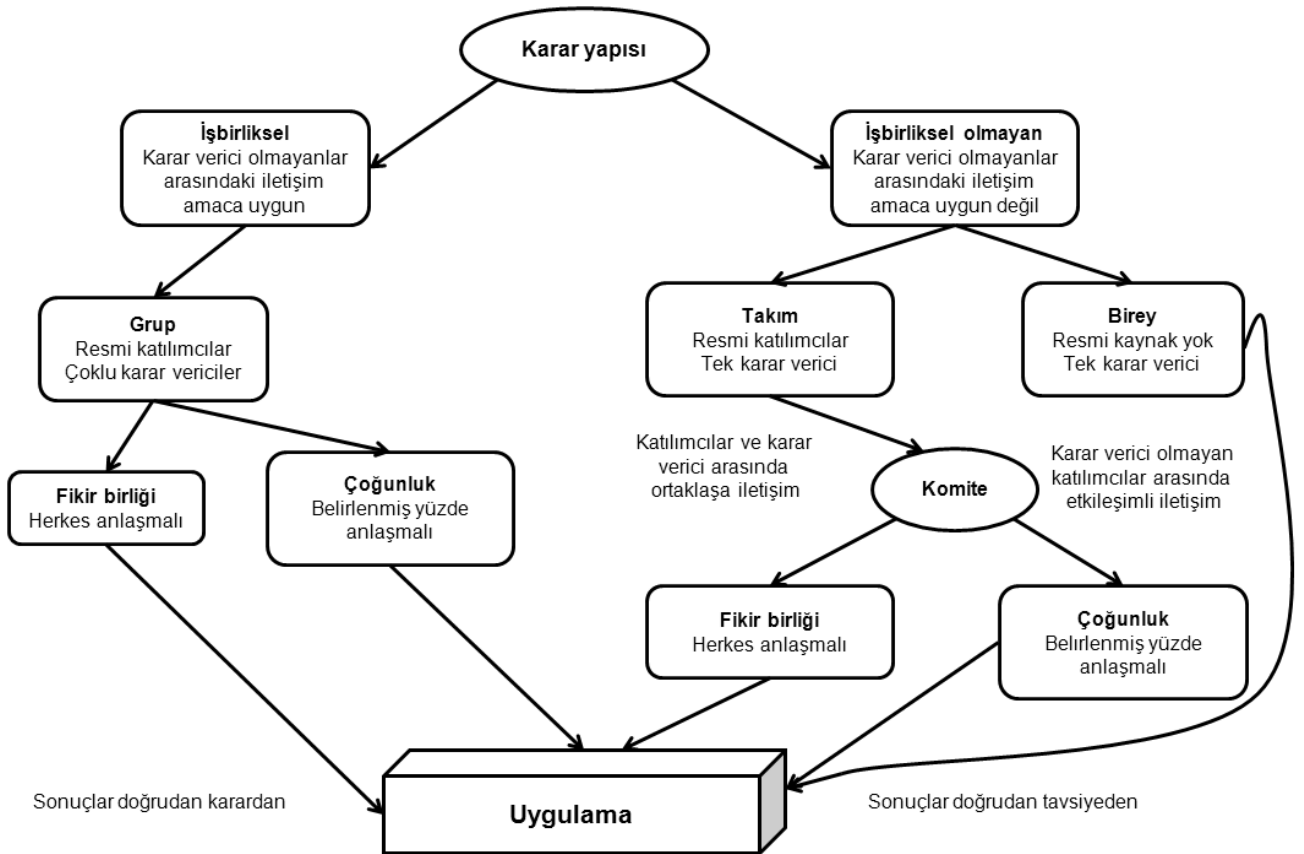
Karar yapısı

İşbirliksel
Karar verici olmayanlar arasındaki iletişim amaca uygun

İşbirliksel olmayan
Karar verici olmayanlar arasındaki iletişim amaca uygun değil

Grup
Resmi katılımcılar
Çoklu karar vericiler

Takım
Resmi katılımcılar
Tek karar verici

Birey
Resmi kaynak yok
Tek karar verici

Katılımcılar ve karar verici arasında ortaklaşa iletişim

Komite

Karar verici olmayan katılımcılar arasında etkileşimli iletişim

Fikir birliği
Herkes anlaşmalı

Çoğunluk
Belirlenmiş yüzde anlaşmalı

Fikir birliği
Herkes anlaşmalı

Çoğunluk
Belirlenmiş yüzde anlaşmalı

Sonuçlar doğrudan karardan

Uygulama

Sonuçlar doğrudan tavsiyeden